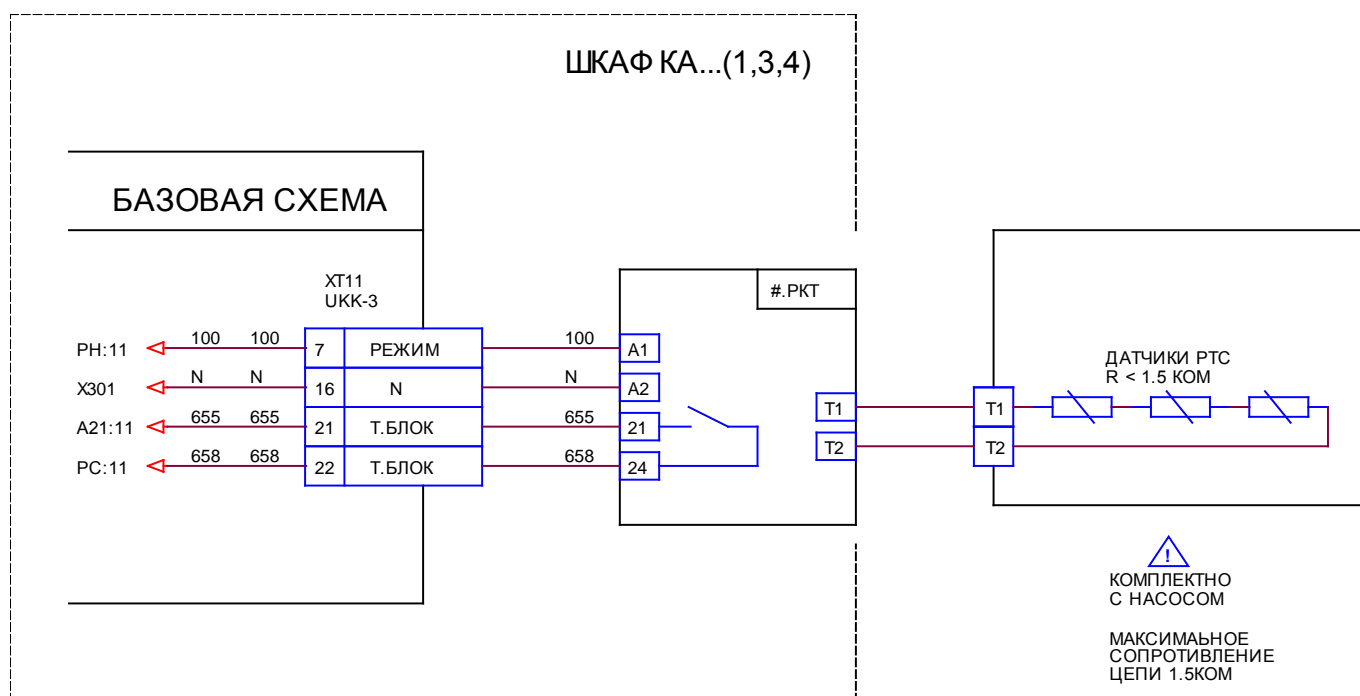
ШКАФ КА...(1,3,4)

БАЗОВАЯ СХЕМА

XT11
UKK-3

| | | | |
|---|---|---|---|
| PH:11 | 100 100 | 7 | РЕЖИМ |
| X301 | N N | 16 | N |
| A21:11 | 655 655 | 21 | Т.БЛОК |
| PC:11 | 658 658 | 22 | Т.БЛОК |

100
N
655
658

#.PKT

A1
A2
21
24

T1
T2

T1
T2

ДАТЧИКИ PTC
R < 1.5 КОМ

!
КОМПЛЕКТНО
С НАСОСОМ

МАКСИМАЬНОЕ
СОПРОТИВЛЕНИЕ
ЦЕПИ 1.5КОМ